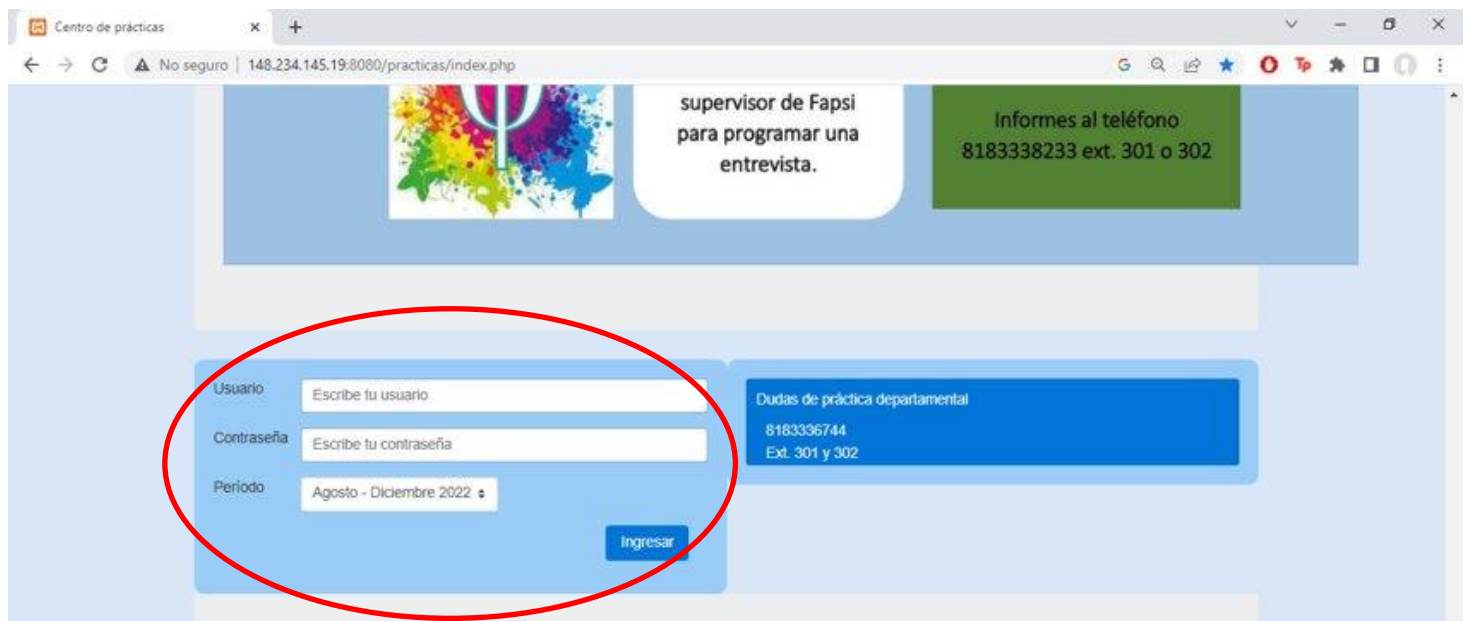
Centro de prácticas ×

No seguro | 148.234.145.19:8080/practicas/index.php

supervisor de Fapsi para programar una entrevista.

Informes al teléfono 8183338233 ext. 301 o 302

Usuario
Escribe tu usuario

Contraseña
Escribe tu contraseña

Periodo
Agosto - Diciembre 2022

Ingresar

Dudas de práctica departamental
8183336744
Ext. 301 y 302